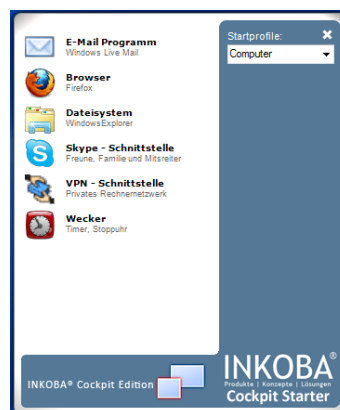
E-Mail Programm
Windows Live Mail

Browser
Firefox

Dateisystem
WindowsExplorer

Skype - Schnittstelle
Freune, Familie und Mitsreiter

VPN - Schnittstelle
Privates Rechnernetzwerk

Wecker
Timer, Stoppuhr

Startprofile:
✖
Computer

INKOBA® Cockpit Edition

INKOBA®
Produkte | Konzepte | Lösungen
Cockpit Starter